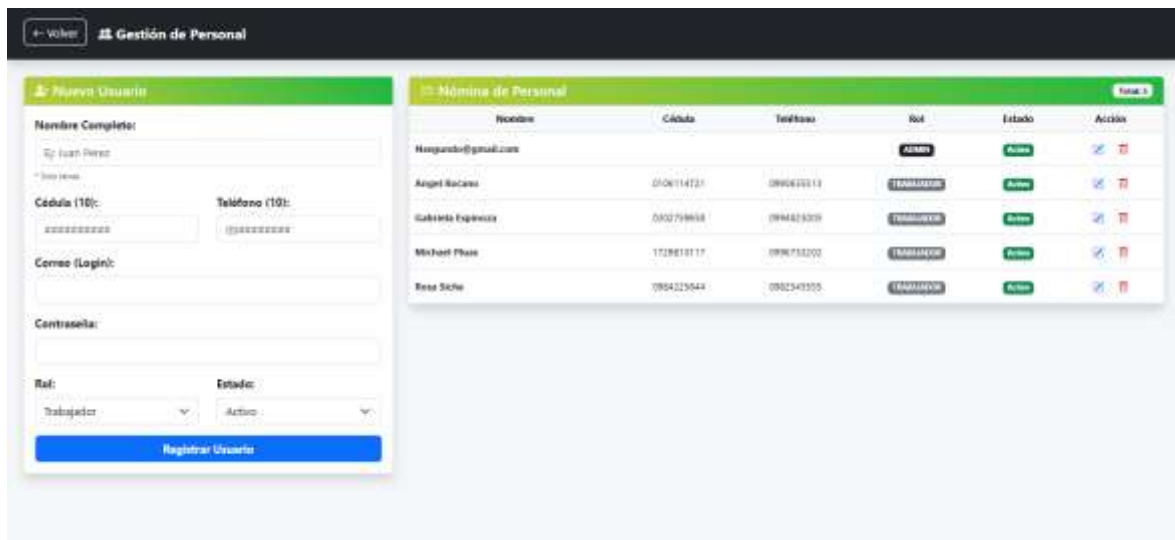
← Volver Gestión de Personal

Nuevo Usuario

Nombre Completo:

Ej: Juan Perez

* Solo letras

Cédula (10):

Teléfono (10):

Correo (Login):

Contraseña:

Rol:

Trabajador

Estado:

Activo

Registrar Usuario

Nómina de Personal

Total: 5

| Nombre | Cédula | Teléfono | Rol | Estado | Acción |
|---|---|---|---|---|---|
| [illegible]@gmail.com | | | ADMIN | Activo | |
| Angel Bacano | 0106114721 | 09906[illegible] | TRABAJADOR | Activo | |
| Gabriela Espinoza | 0302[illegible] | 0994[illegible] | TRABAJADOR | Activo | |
| Michael Plaza | 1728810117 | 0996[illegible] | TRABAJADOR | Activo | |
| Rosa Sicha | 0984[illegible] | 0982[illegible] | TRABAJADOR | Activo | |